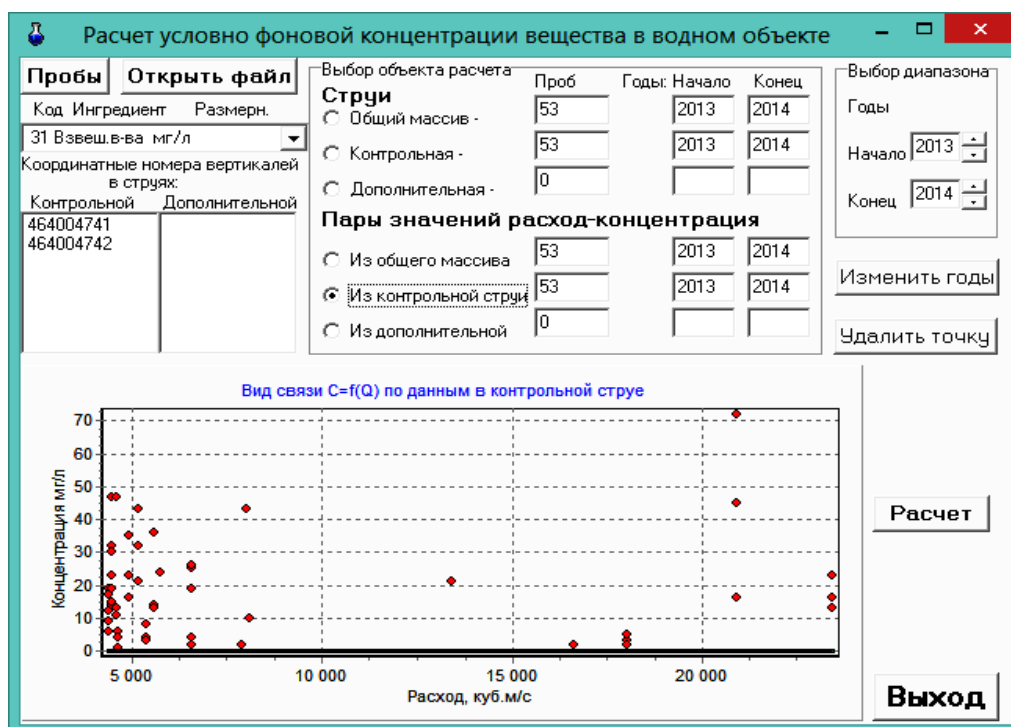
Расчет условно фоновой концентрации вещества в водном объекте

Пробы
Открыть файл
Код Ингредиент Размерн.
31 Взвеш.в-ва мг/л
Координатные номера вертикалей в струях:
Контрольной
Дополнительной
464004741
464004742

Выбор объекта расчета
Проб
Годы: Начало
Конец
Струи
Общий массив - 53 2013 2014
Контрольная - 53 2013 2014
Дополнительная - 0
Пары значений расход-концентрация
Из общего массива 53 2013 2014
Из контрольной струи 53 2013 2014
Из дополнительной 0

Выбор диапазона
Годы
Начало 2013
Конец 2014
Изменить годы
Удалить точку

Вид связи C=f(Q) по данным в контрольной струе
Концентрация мг/л
70
60
50
40
30
20
10
0
5 000
10 000
15 000
20 000
Расход, куб.м/с

Расчет
Выход